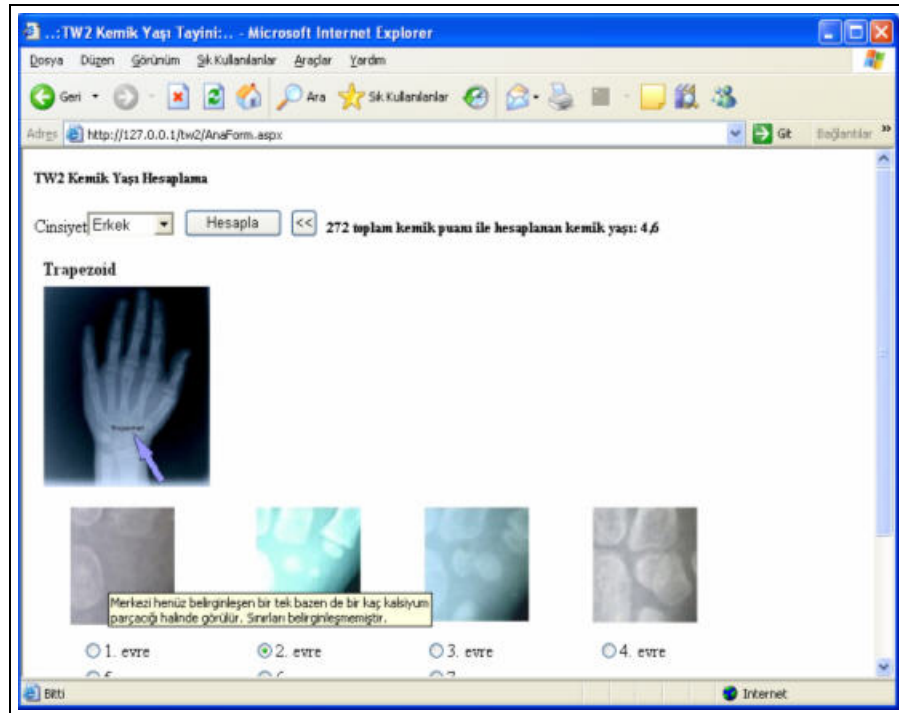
...:TW2 Kemik Yaşı Tayini:.. - Microsoft Internet Explorer

Dosya Düzen Görünüm Sık Kullanılanlar Araçlar Yardım

Geri Ara Sık Kullanılanlar

Adres http://127.0.0.1/tw2/AnaForm.aspx Git Bağlantılar

TW2 Kemik Yaşı Hesaplama

Cinsiyet Erkek Hesapla << 272 toplam kemik puanı ile hesaplanan kemik yaşı: 4,6

Trapezoid

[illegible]

Merkezi henüz belirginleşen bir tek bazen de bir kaç kalsiyum parçacığı halinde görülür. Sınırları belirginleşmemiştir.

1. evre 2. evre 3. evre 4. evre

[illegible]

Bitti Internet